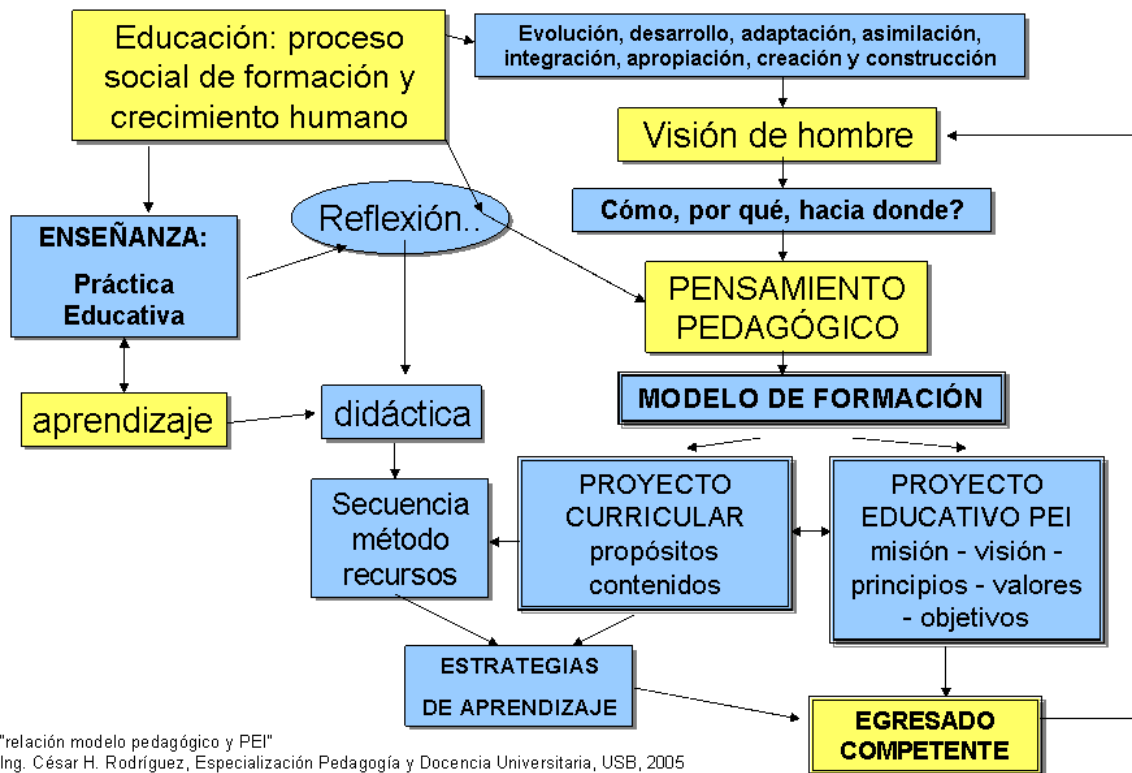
Educación: proceso social de formación y crecimiento humano

Evolución, desarrollo, adaptación, asimilación, integración, apropiación, creación y construcción

Visión de hombre

Cómo, por qué, hacia donde?

ENSEÑANZA:

Práctica Educativa

Reflexión..

PENSAMIENTO PEDAGÓGICO

MODELO DE FORMACIÓN

aprendizaje

didáctica

Secuencia método recursos

PROYECTO CURRICULAR propósitos contenidos

PROYECTO EDUCATIVO PEI misión - visión - principios - valores - objetivos

ESTRATEGIAS DE APRENDIZAJE

EGRESADO COMPETENTE

"relación modelo pedagógico y PEI"
Ing. César H. Rodríguez, Especialización Pedagogía y Docencia Universitaria, USB, 2005